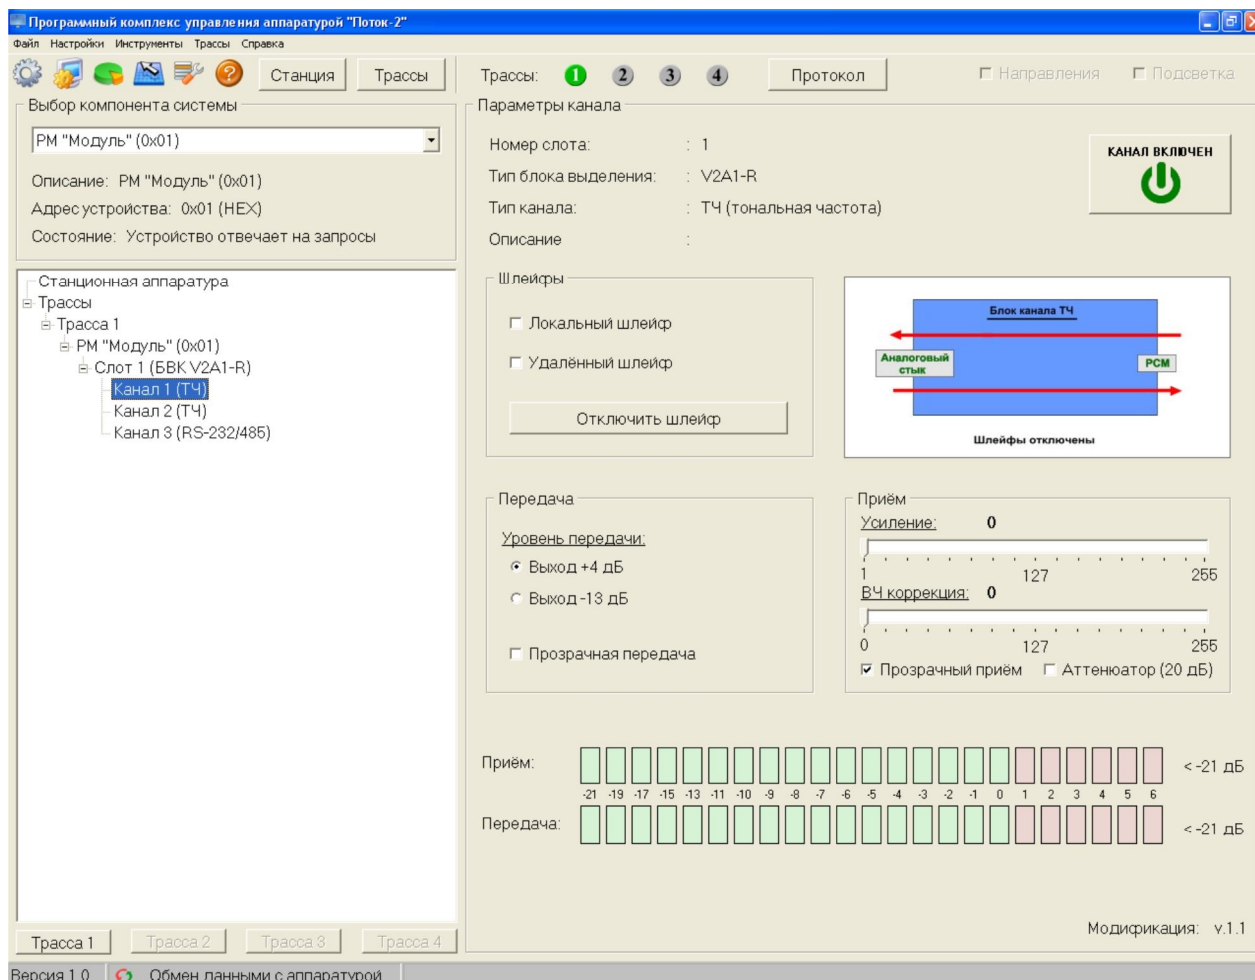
Программный комплекс управления аппаратурой "Поток-2"

Файл Настройки Инструменты Трассы Справка

Станция Трассы

Трассы: 1 2 3 4 Протокол

Направления Подсветка

Выбор компонента системы

РМ "Модуль" (0x01)

Описание: РМ "Модуль" (0x01)

Адрес устройства: 0x01 (HEX)

Состояние: Устройство отвечает на запросы

Станционная аппаратура
Трассы
Трасса 1
РМ "Модуль" (0x01)
Слот 1 (БВК V2A1-R)
Канал 1 (ТЧ)
Канал 2 (ТЧ)
Канал 3 (RS-232/485)

Трасса 1 Трасса 2 Трасса 3 Трасса 4

Параметры канала

Номер слота: : 1

Тип блока выделения: : V2A1-R

Тип канала: : ТЧ (тональная частота)

Описание :

КАНАЛ ВКЛЮЧЕН

Шлейфы

Локальный шлейф

Удалённый шлейф

Отключить шлейф

Блок канала ТЧ

Аналоговый стык

PCM

Шлейфы отключены

Передача

Уровень передачи:

Выход +4 дБ

Выход -13 дБ

Прозрачная передача

Приём

Усиление: 0

1 127 255

ВЧ коррекция: 0

0 127 255

Прозрачный приём Аттенюатор (20 дБ)

Приём:

-21 -19 -17 -15 -13 -11 -10 -9 -8 -7 -6 -5 -4 -3 -2 -1 0 1 2 3 4 5 6

< -21 дБ

Передача:

< -21 дБ

Модификация: v.1.1

Версия 1.0 Обмен данными с аппаратурой